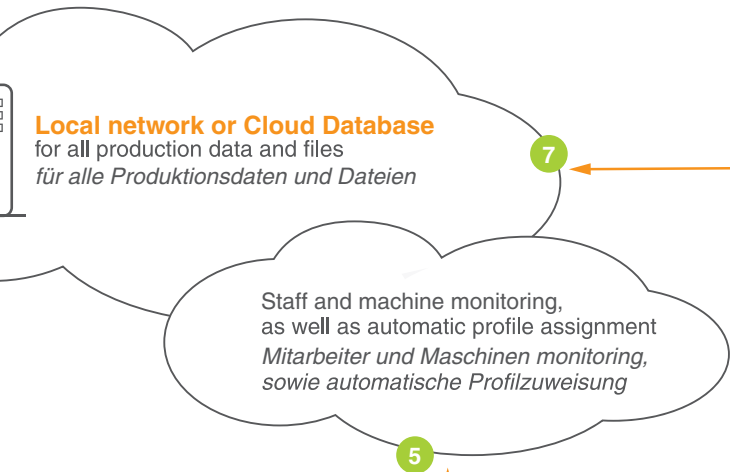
Local network or Cloud Database
for all production data and files
für alle Produktionsdaten und Dateien

7

Staff and machine monitoring, as well as automatic profile assignment
Mitarbeiter und Maschinen monitoring, sowie automatische Profilzuweisung

5